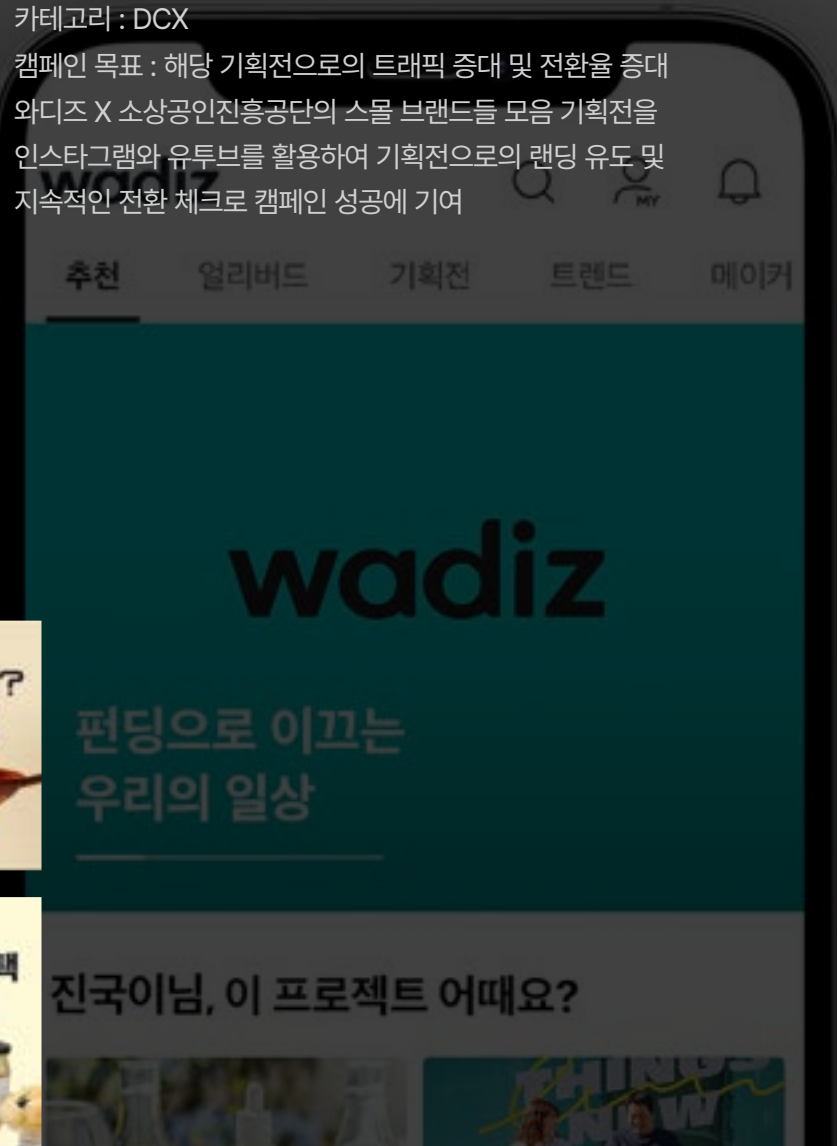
카테고리 : DCX
캠페인 목표 : 해당 기획전으로의 트래픽 증대 및 전환율 증대
와디즈 X 소상공인진흥공단의 스몰 브랜드들 모음 기획전을 인스타그램와 유투브를 활용하여 기획전으로의 랜딩 유도 및 지속적인 전환 체크로 캠페인 성공에 기여

wadiz

MY

추천 얼리버드 기획전 트렌드 메이커

wadiz

펀딩으로 이끄는 우리의 일상

진국이님, 이 프로젝트 어때요?